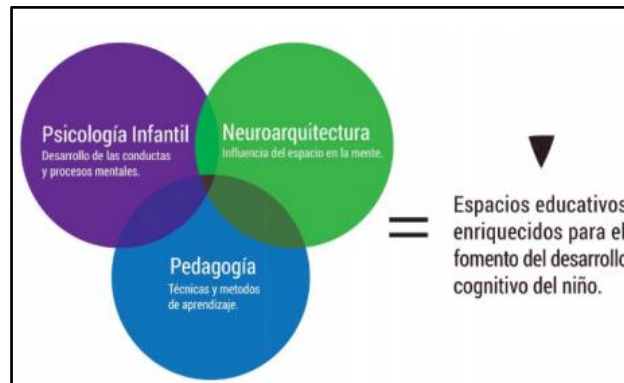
Psicología Infantil
Desarrollo de las conductas y procesos mentales.

Neuroarquitectura
Influencia del espacio en la mente.

Pedagogía
Técnicas y metodos de aprendizaje.

=

Espacios educativos enriquecidos para el fomento del desarrollo cognitivo del niño.